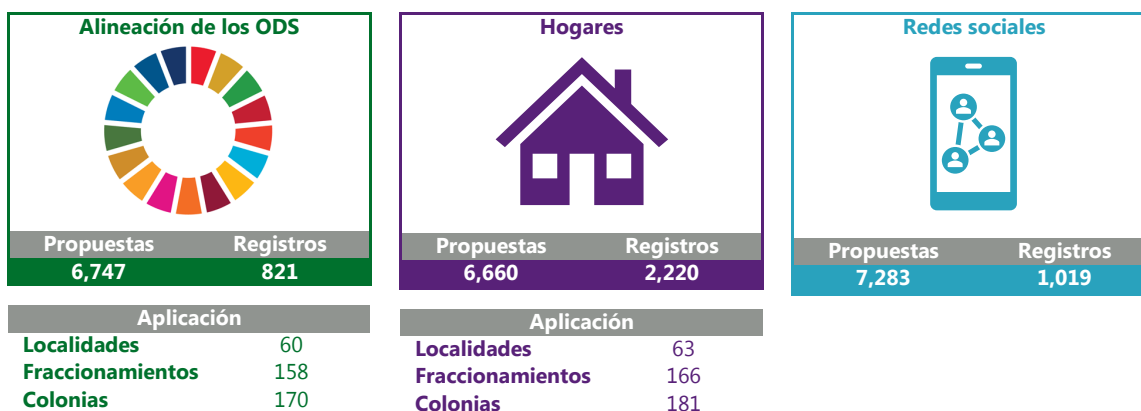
Alineación de los ODS

| Propuestas | Registros |
|---|---|
| 6,747 | 821 |

| Aplicación | |
|---|---|
| Localidades | 60 |
| Fraccionamientos | 158 |
| Colonias | 170 |

Hogares

| Propuestas | Registros |
|---|---|
| 6,660 | 2,220 |

| Aplicación | |
|---|---|
| Localidades | 63 |
| Fraccionamientos | 166 |
| Colonias | 181 |

Redes sociales

| Propuestas | Registros |
|---|---|
| 7,283 | 1,019 |